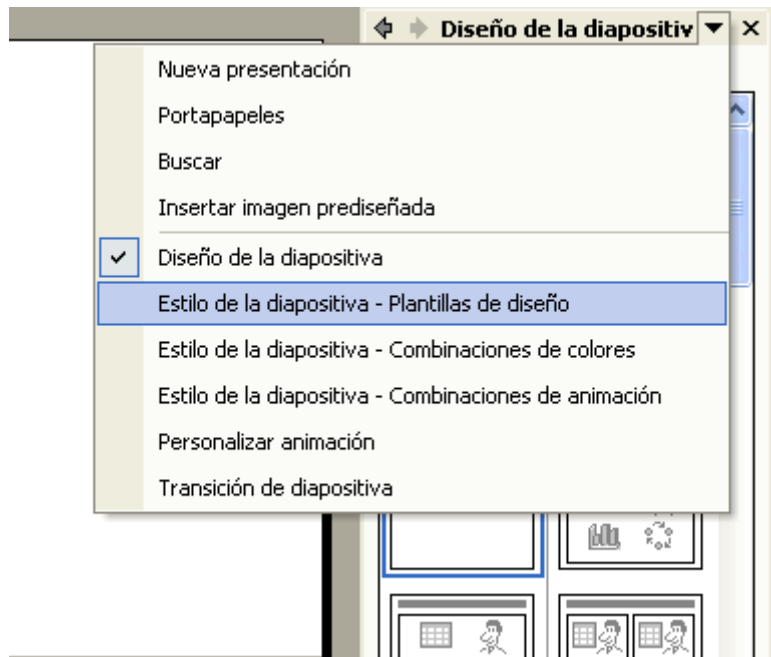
Diseño de la diapositiv

Nueva presentación
Portapapeles
Buscar
Insertar imagen prediseñada
Diseño de la diapositiva
Estilo de la diapositiva - Plantillas de diseño
Estilo de la diapositiva - Combinaciones de colores
Estilo de la diapositiva - Combinaciones de animación
Personalizar animación
Transición de diapositiva